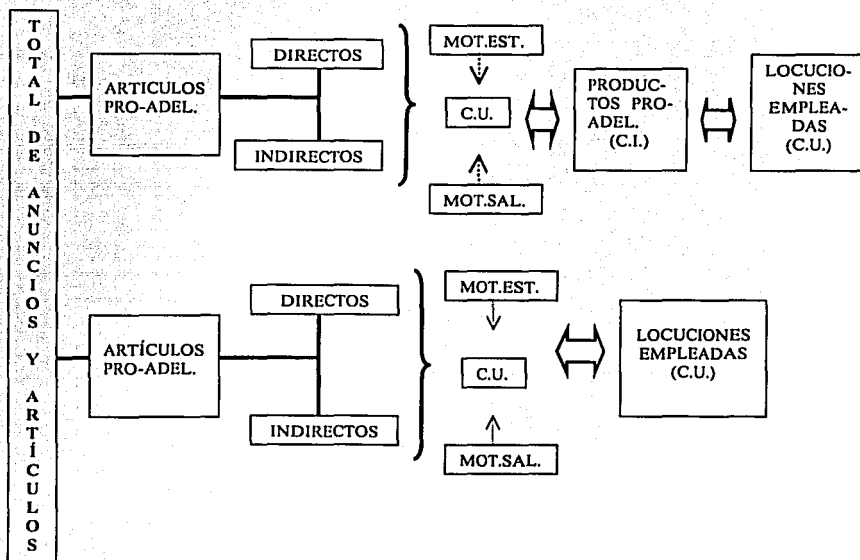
TOTAL DE ANUNCIOS Y ARTÍCULOS

ARTICULOS PRO-ADEL.

DIRECTOS

INDIRECTOS

MOT.EST.

C.U.

MOT.SAL.

PRODUCTOS PRO-ADEL. (C.I.)

LOCUCIONES EMPLEADAS (C.U.)

ARTÍCULOS PRO-ADEL.

DIRECTOS

INDIRECTOS

MOT.EST.

C.U.

MOT.SAL.

LOCUCIONES EMPLEADAS (C.U.)